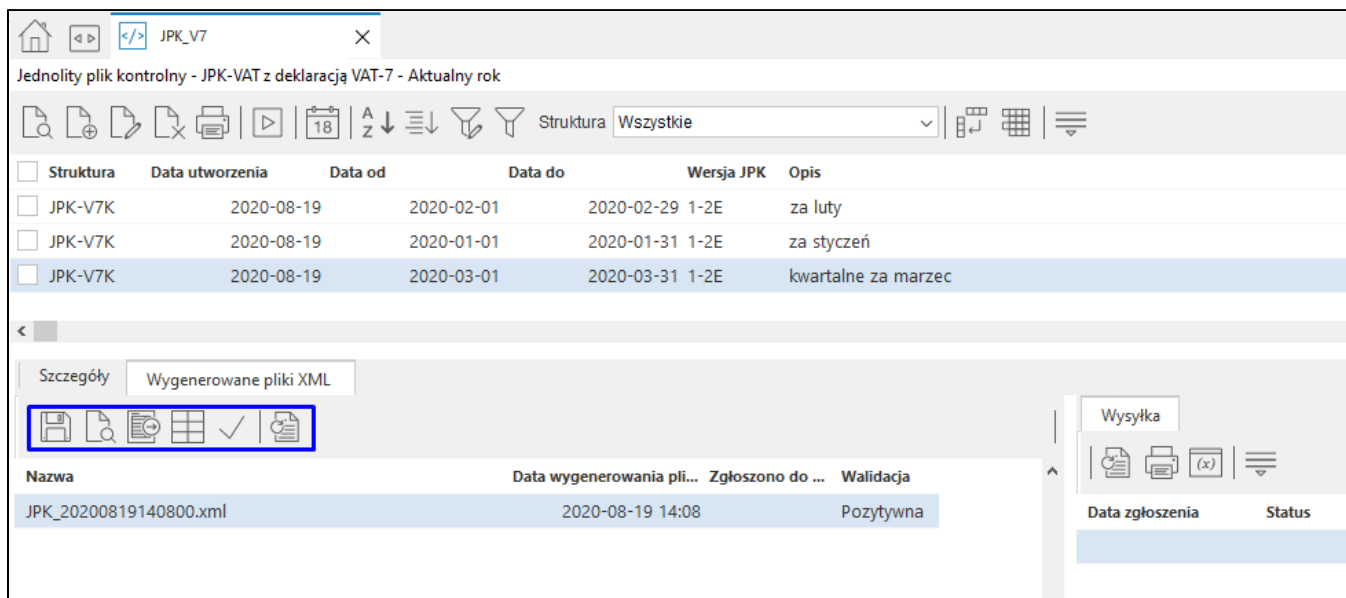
JPK_V7

Jednolity plik kontrolny - JPK-VAT z deklaracją VAT-7 - Aktualny rok

18 Struktura Wszystkie

| Struktura | Data utworzenia | Data od | Data do | Wersja JPK | Opis |
|---|---|---|---|---|---|
| JPK-V7K | 2020-08-19 | 2020-02-01 | 2020-02-29 | 1-2E | za luty |
| JPK-V7K | 2020-08-19 | 2020-01-01 | 2020-01-31 | 1-2E | za styczeń |
| JPK-V7K | 2020-08-19 | 2020-03-01 | 2020-03-31 | 1-2E | kwartalne za marzec |

Szczegóły Wygenerowane pliki XML

| Nazwa | Data wygenerowania pli... | Zgłoszono do ... | Walidacja |
|---|---|---|---|
| JPK_20200819140800.xml | 2020-08-19 14:08 | | Pozytywna |

Wysyłka

(x)

| Data zgłoszenia | Status |
|---|---|